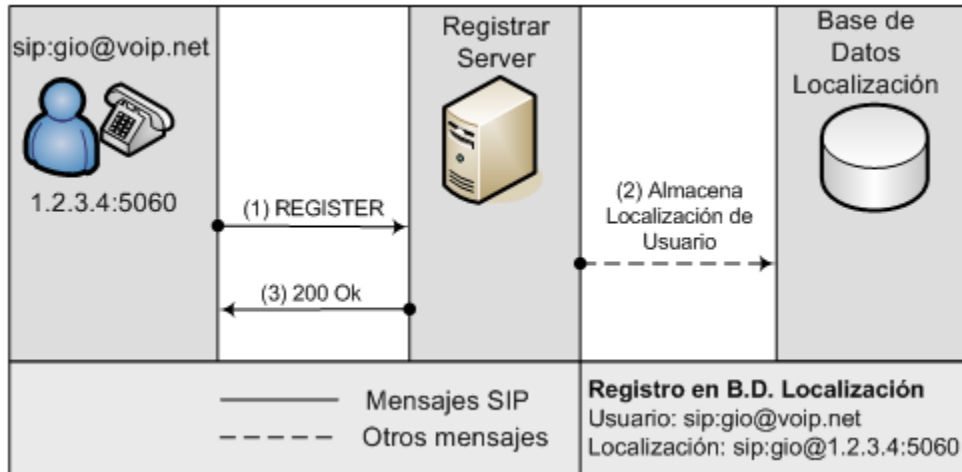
sip:gio@voip.net

1.2.3.4:5060

Registrar Server

Base de Datos Localización

(1) REGISTER

(3) 200 Ok

(2) Almacena Localización de Usuario

Mensajes SIP

Otros mensajes

**Registro en B.D. Localización**
Usuario: sip:gio@voip.net
Localización: sip:gio@1.2.3.4:5060